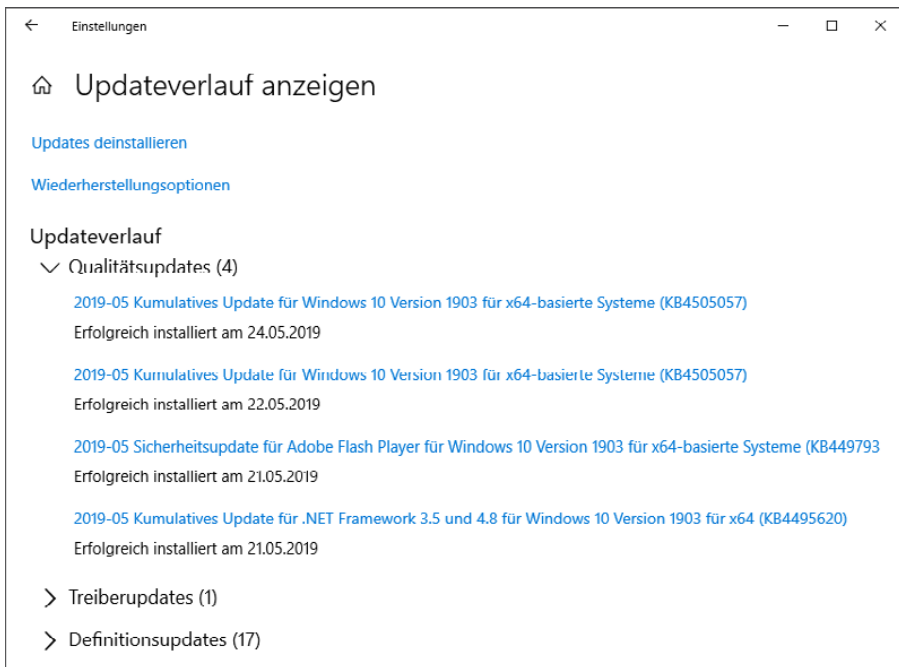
Einstellungen

Updateverlauf anzeigen

Updates deinstallieren

Wiederherstellungsoptionen

Updateverlauf

Qualitätsupdates (4)

2019-05 Kumulatives Update für Windows 10 Version 1903 für x64-basierte Systeme (KB4505057)
Erfolgreich installiert am 24.05.2019

2019-05 Kumulatives Update für Windows 10 Version 1903 für x64-basierte Systeme (KB4505057)
Erfolgreich installiert am 22.05.2019

2019-05 Sicherheitsupdate für Adobe Flash Player für Windows 10 Version 1903 für x64-basierte Systeme (KB449793
Erfolgreich installiert am 21.05.2019

2019-05 Kumulatives Update für .NET Framework 3.5 und 4.8 für Windows 10 Version 1903 für x64 (KB4495620)
Erfolgreich installiert am 21.05.2019

Treiberupdates (1)

Definitionsupdates (17)